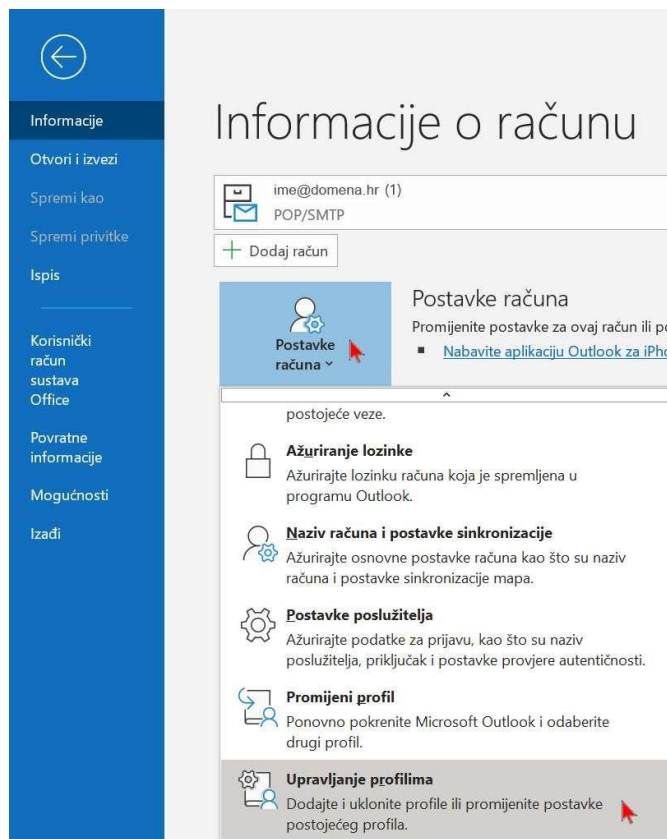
Informacije

Otvori i izvezi

Spremi kao

Spremi privitke

Ispis

Korisnički račun sustava Office

Povratne informacije

Mogućnosti

Izađi

Informacije o računu

ime@domena.hr (1)
POP/SMTP

+ Dodaj račun

Postavke računa ˅

Postavke računa

Promijenite postavke za ovaj račun ili p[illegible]

Nabavite aplikaciju Outlook za iPh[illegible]

postojeće veze.

Ažuriranje lozinke
Ažurirajte lozinku računa koja je spremljena u programu Outlook.

Naziv računa i postavke sinkronizacije
Ažurirajte osnovne postavke računa kao što su naziv računa i postavke sinkronizacije mapa.

Postavke poslužitelja
Ažurirajte podatke za prijavu, kao što su naziv poslužitelja, priključak i postavke provjere autentičnosti.

Promijeni profil
Ponovno pokrenite Microsoft Outlook i odaberite drugi profil.

Upravljanje profilima
Dodajte i uklonite profile ili promijenite postavke postojećeg profila.